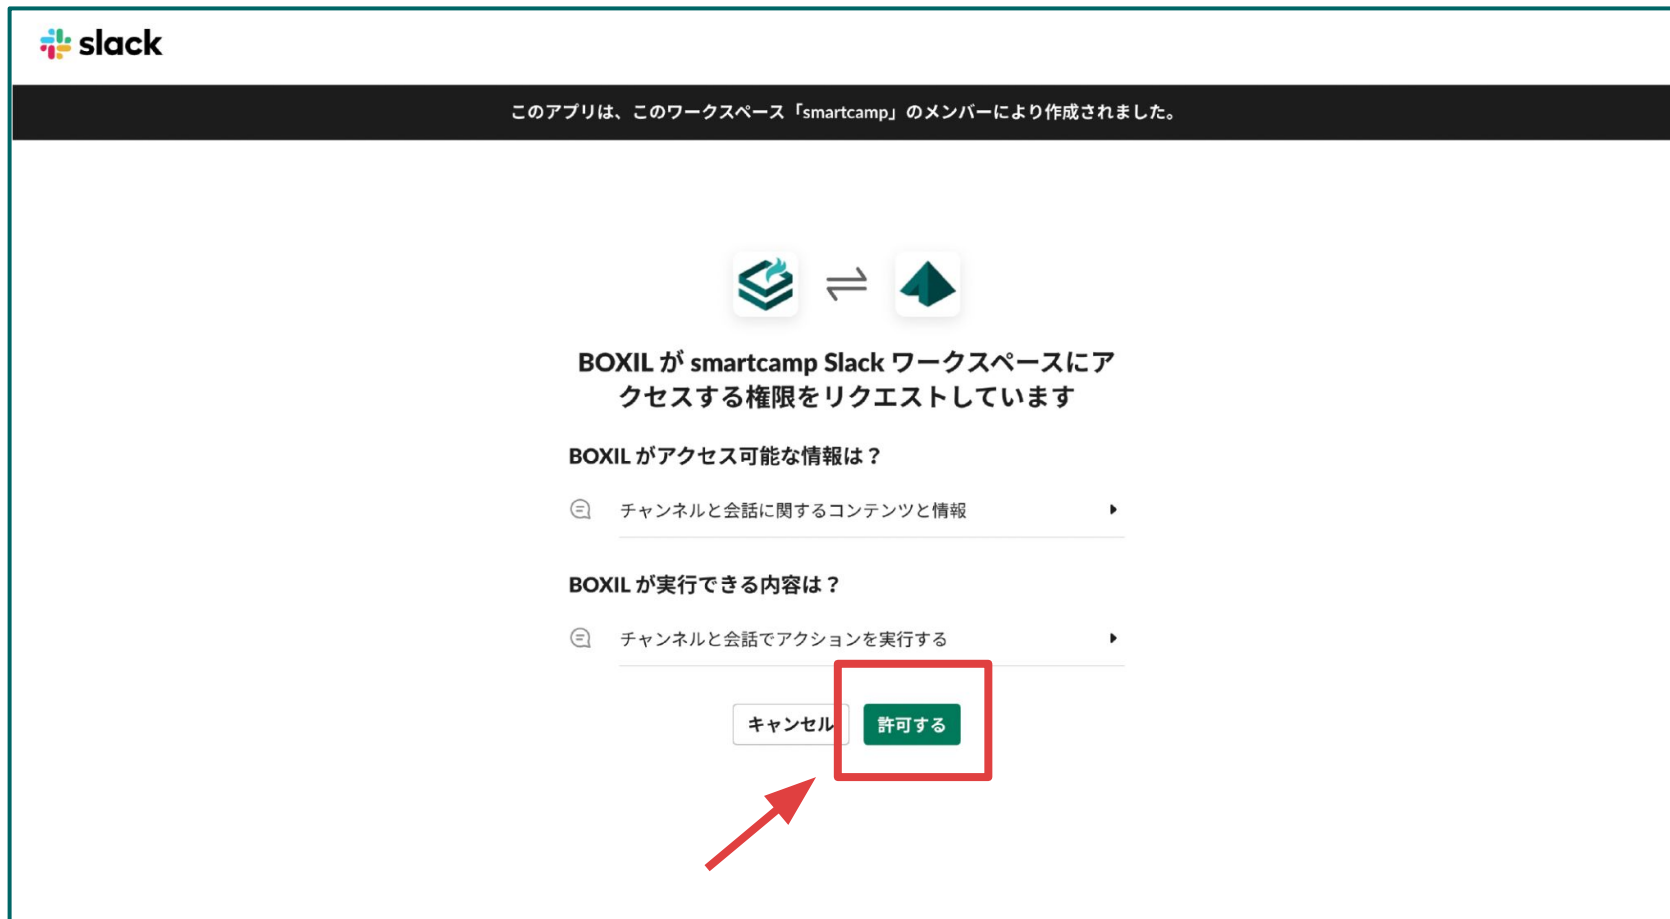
slack

このアプリは、このワークスペース「smartcamp」のメンバーにより作成されました。

BOXIL が smartcamp Slack ワークスペースにアクセスする権限をリクエストしています

BOXIL がアクセス可能な情報は？

チャンネルと会話に関するコンテンツと情報

BOXIL が実行できる内容は？

チャンネルと会話でアクションを実行する

キャンセル

許可する